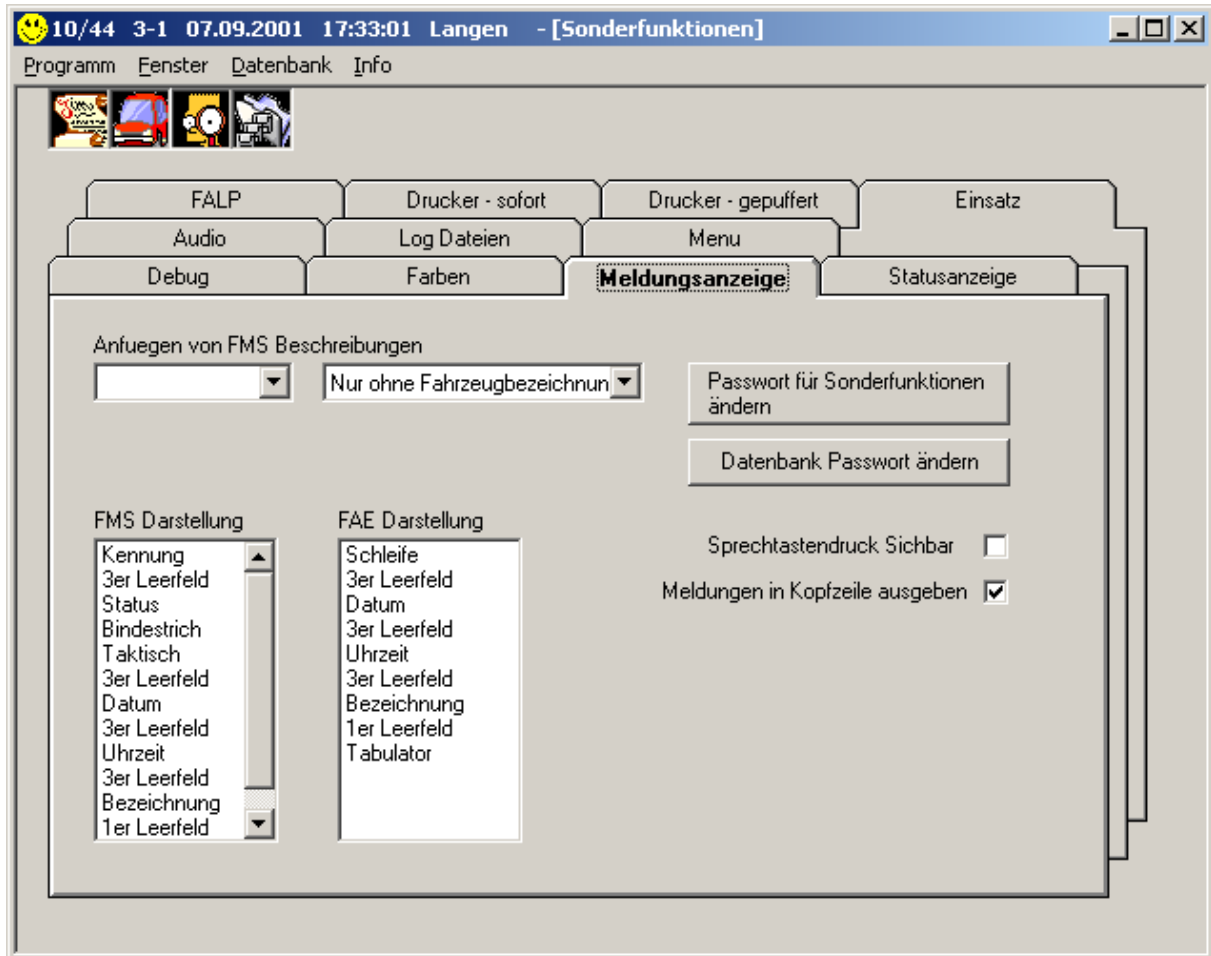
10/44 3-1 07.09.2001 17:33:01 Langen - [Sonderfunktionen]

Programm Fenster Datenbank Info

FALP | Drucker - sofort | Drucker - gepuffert | Einsatz
Audio | Log Dateien | Menu
Debug | Farben | Meldungsanzeige | Statusanzeige

Anfuegen von FMS Beschreibungen

Nur ohne Fahrzeugbezeichnun

Passwort für Sonderfunktionen ändern

Datenbank Passwort ändern

FMS Darstellung

Kennung
3er Leerfeld
Status
Bindestrich
Taktisch
3er Leerfeld
Datum
3er Leerfeld
Uhrzeit
3er Leerfeld
Bezeichnung
1er Leerfeld

FAE Darstellung

Schleife
3er Leerfeld
Datum
3er Leerfeld
Uhrzeit
3er Leerfeld
Bezeichnung
1er Leerfeld
Tabulator

Sprechtastendruck Sichbar

Meldungen in Kopfzeile ausgeben